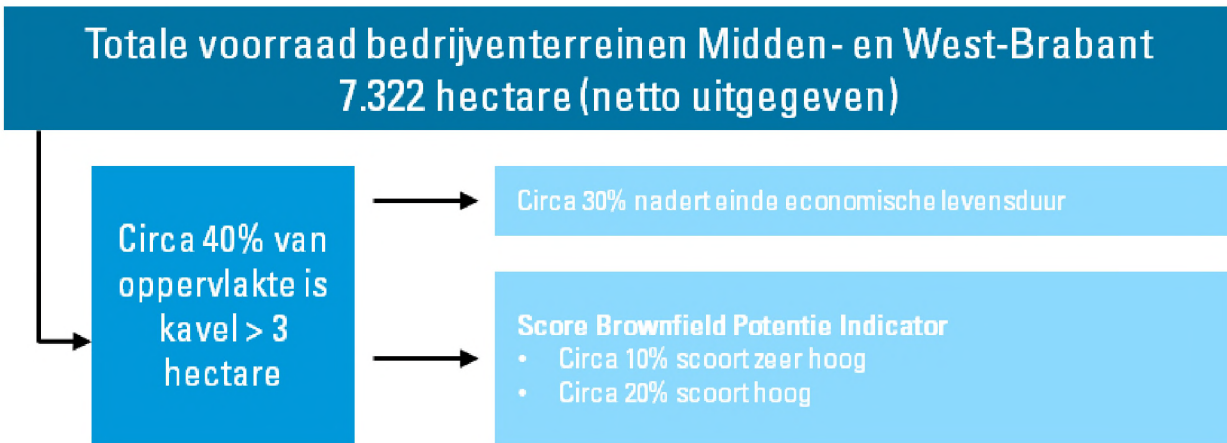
Totale voorraad bedrijventerreinen Midden- en West-Brabant
7.322 hectare (netto uitgegeven)

Circa 40% van oppervlakte is kavel > 3 hectare

Circa 30% nadert einde economische levensduur

Score Brownfield Potentie Indicator
• Circa 10% scoort zeer hoog
• Circa 20% scoort hoog